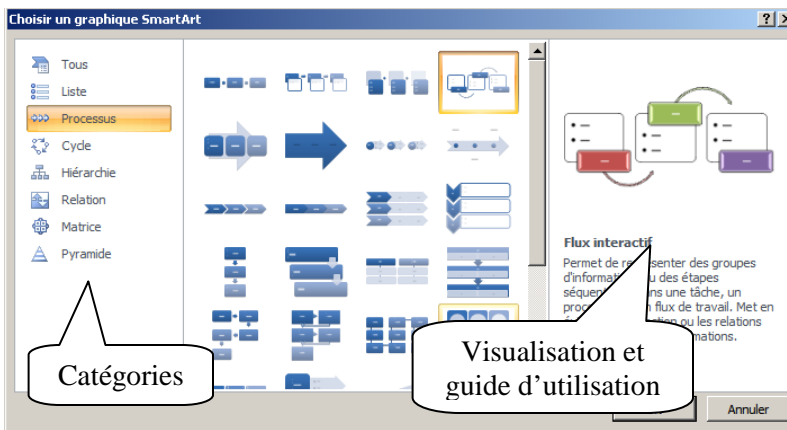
Choisir un graphique SmartArt

Tous
Liste
Processus
Cycle
Hiérarchie
Relation
Matrice
Pyramide

Flux interactif

Permet de re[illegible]senter des groupes d'informati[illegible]u des étapes séquen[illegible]ns une tâche, un proc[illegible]n flux de travail. Met en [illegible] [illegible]lation ou les relations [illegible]mations.

Catégories

Visualisation et guide d'utilisation

Annuler